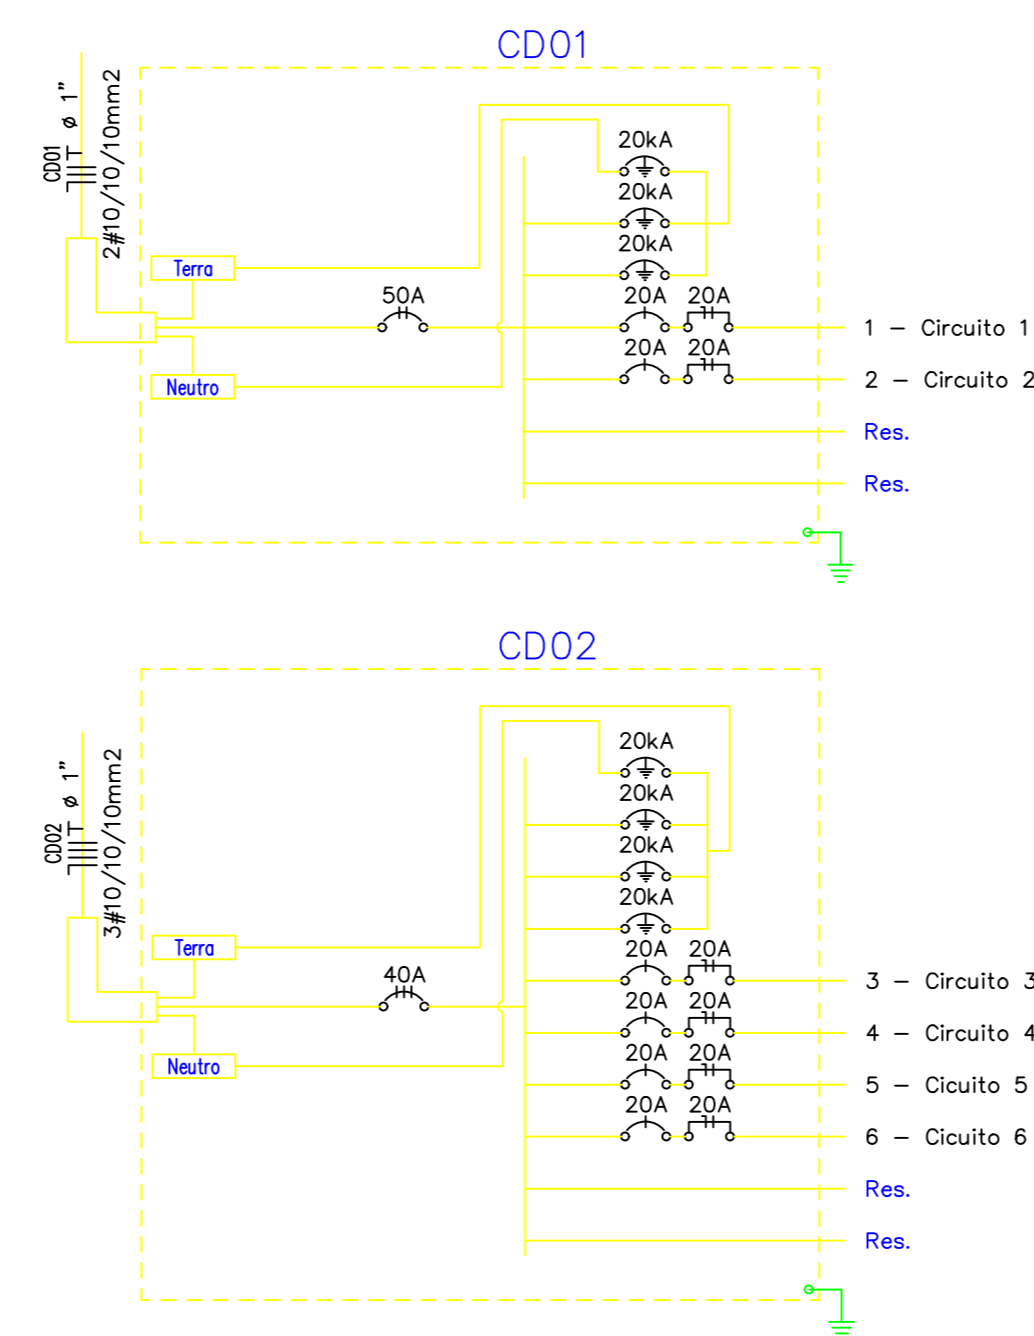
CD01

CD01
ø 1"
2#10/10/10mm2

Terra
Neutro

20kA
20kA
20kA
50A
20A 20A
20A 20A

1 — Circuito 1
2 — Circuito 2
Res.
Res.

CD02

CD02
ø 1"
3#10/10/10mm2

Terra
Neutro

20kA
20kA
20kA
20kA
40A
20A 20A
20A 20A
20A 20A
20A 20A

3 — Circuito 3
4 — Circuito 4
5 — Cicuito 5
6 — Cicuito 6
Res.
Res.